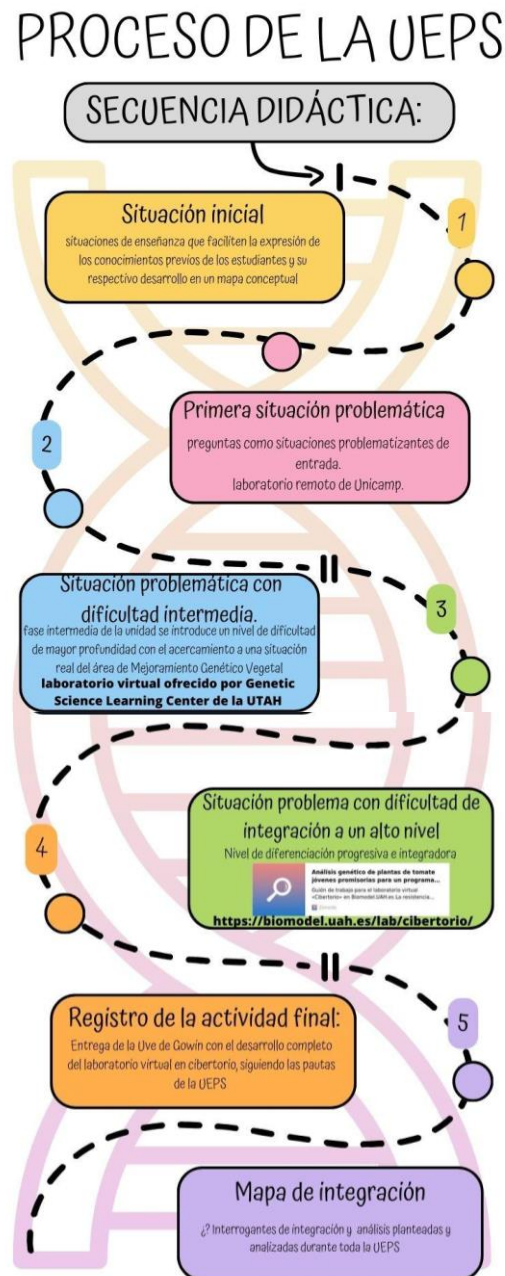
PROCESO DE LA UEPS

SECUENCIA DIDÁCTICA:

1

Situación inicial
situaciones de enseñanza que faciliten la expresión de los conocimientos previos de los estudiantes y su respectivo desarrollo en un mapa conceptual

2

Primera situación problemática
preguntas como situaciones problematizantes de entrada.
laboratorio remoto de Unicamp.

3

Situación problemática con dificultad intermedia.
fase intermedia de la unidad se introduce un nivel de dificultad de mayor profundidad con el acercamiento a una situación real del área de Mejoramiento Genético Vegetal
laboratorio virtual ofrecido por Genetic Science Learning Center de la UTAH

4

Situación problema con dificultad de integración a un alto nivel
Nivel de diferenciación progresiva e integradora
Análisis genético de plantas de tomate jóvenes promisorias para un programa...
Guión de trabajo para el laboratorio virtual «Cibertorio» en Biomodel UAH.es La resistencia...
https://biomodel.uah.es/lab/cibertorio/

5

Registro de la actividad final:
Entrega de la Uve de Gowin con el desarrollo completo del laboratorio virtual en cibertorio, siguiendo las pautas de la UEPS

Mapa de integración
¿? Interrogantes de integración y análisis planteadas y analizadas durante toda la UEPS